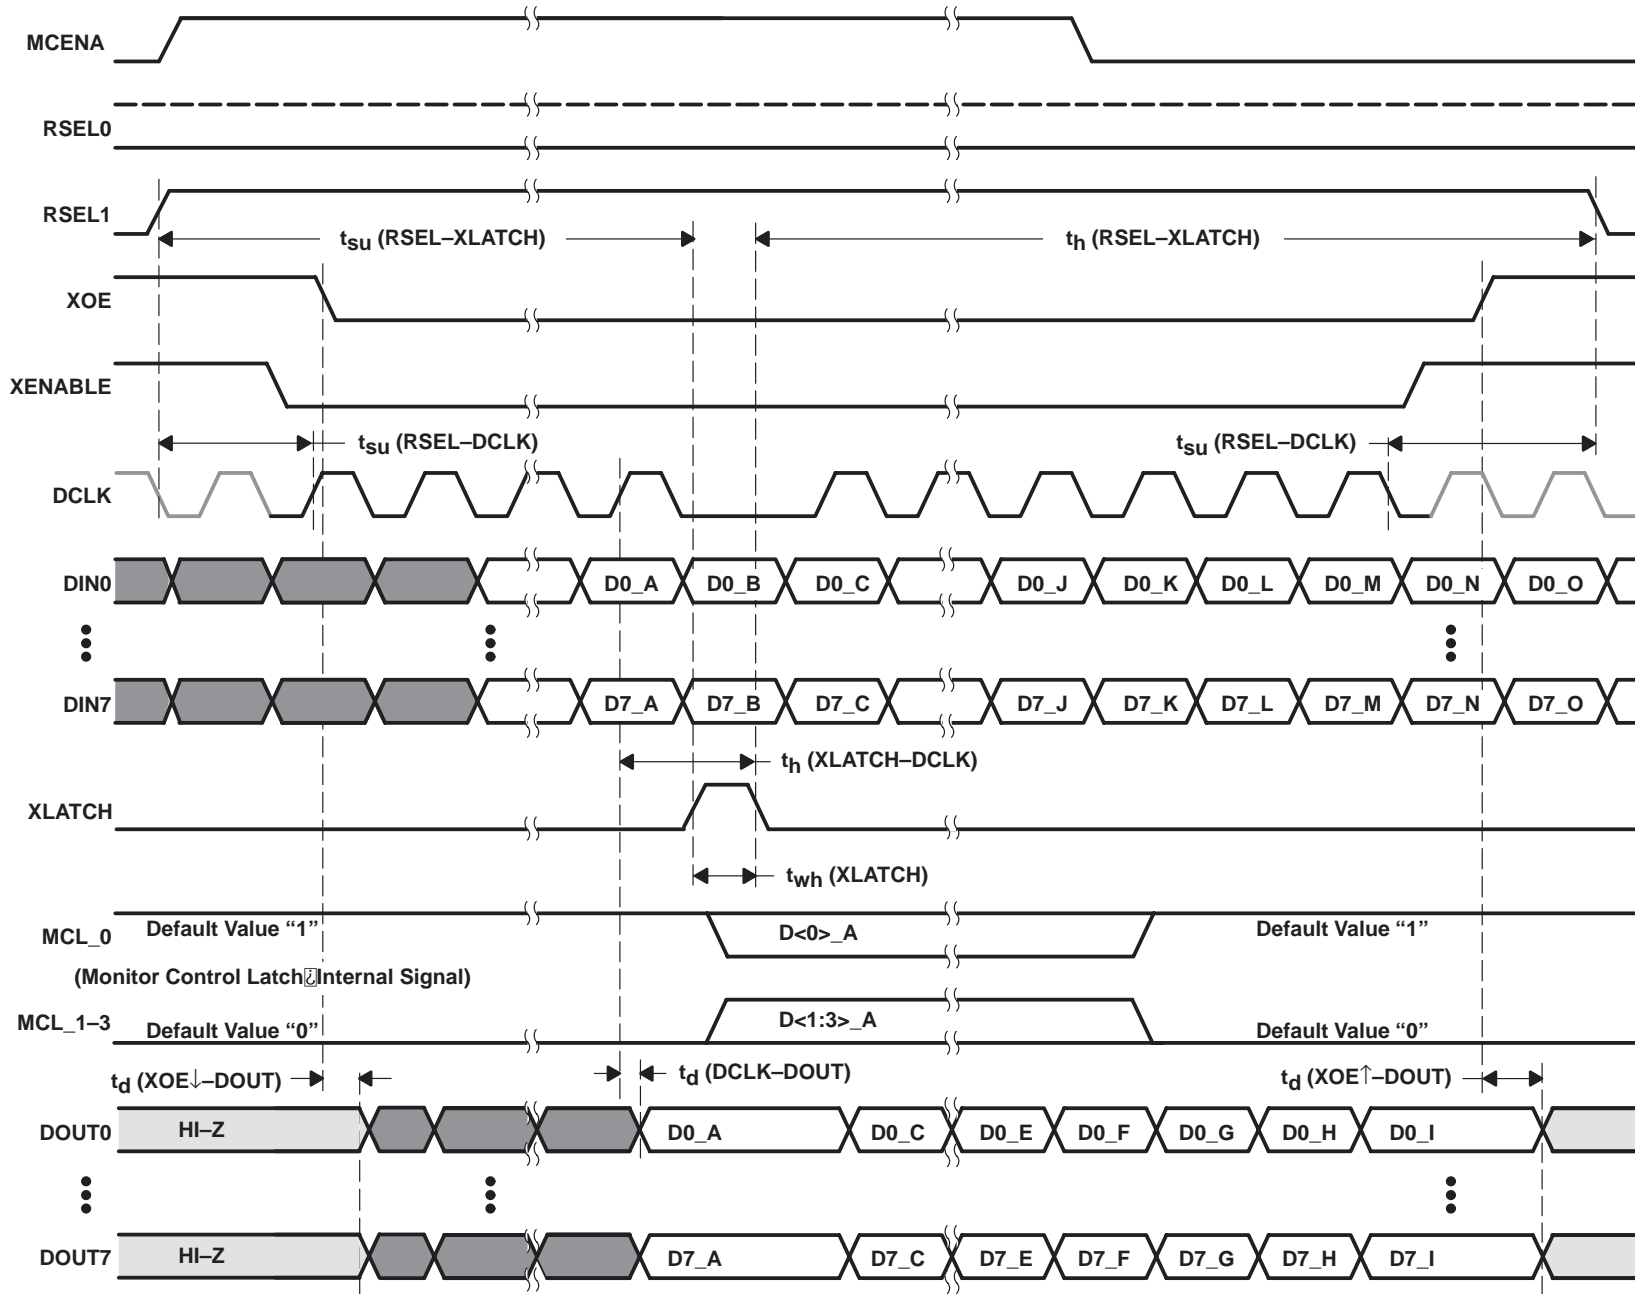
MCENA

RSEL0

RSEL1

$t_{su}$ (RSEL–XLATCH)

$t_h$ (RSEL–XLATCH)

XOE

XENABLE

$t_{su}$ (RSEL–DCLK)

$t_{su}$ (RSEL–DCLK)

DCLK

DIN0

D0_A D0_B D0_C D0_J D0_K D0_L D0_M D0_N D0_O

DIN7

D7_A D7_B D7_C D7_J D7_K D7_L D7_M D7_N D7_O

$t_h$ (XLATCH–DCLK)

XLATCH

$t_{wh}$ (XLATCH)

MCL_0 Default Value “1” D<0>_A Default Value “1”

(Monitor Control Latch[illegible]Internal Signal)

MCL_1–3 Default Value “0” D<1:3>_A Default Value “0”

$t_d$ (XOE↓–DOUT)

$t_d$ (DCLK–DOUT)

$t_d$ (XOE↑–DOUT)

DOUT0 HI–Z D0_A D0_C D0_E D0_F D0_G D0_H D0_I

DOUT7 HI–Z D7_A D7_C D7_E D7_F D7_G D7_H D7_I